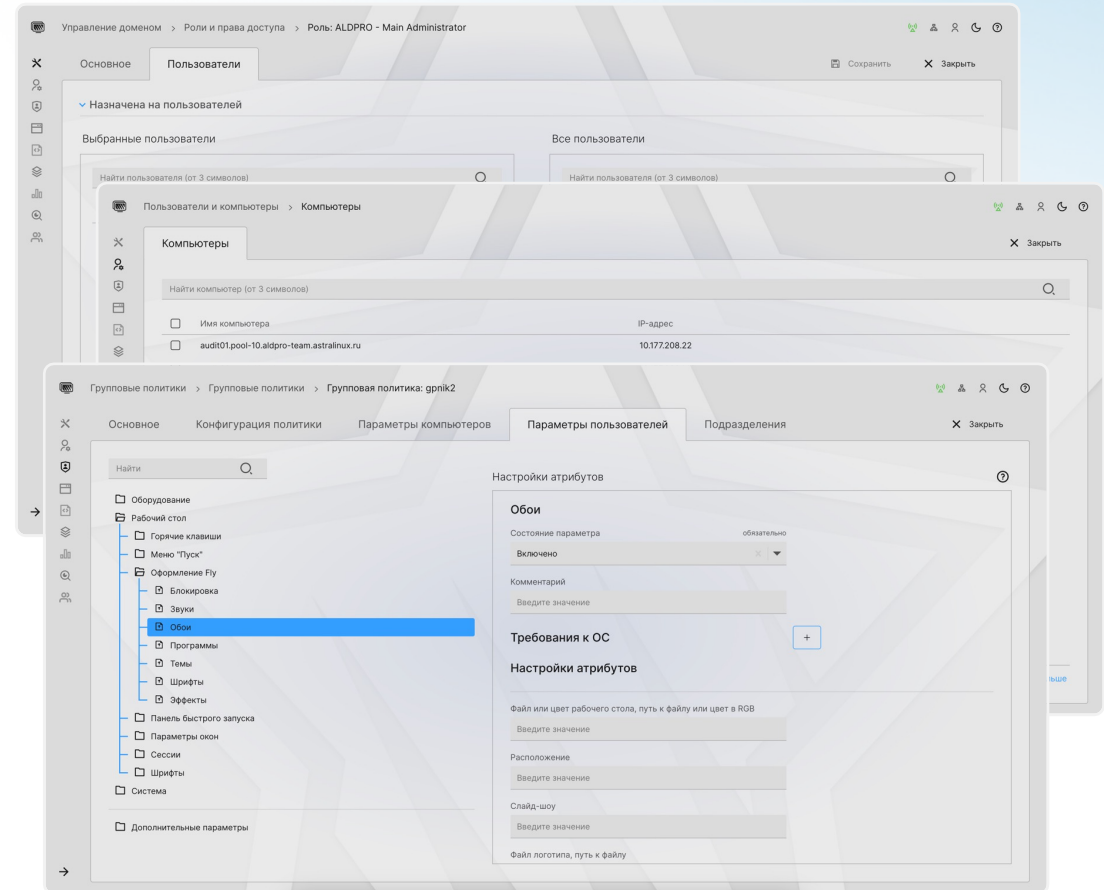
Управление доменом > Роли и права доступа > Роль: ALDPRO - Main Administrator

Основное
Пользователи
Сохранить
Закрыть

Назначена на пользователей

Выбранные пользователи
Все пользователи
Найти пользователя (от 3 символов)
Найти пользователя (от 3 символов)

Пользователи и компьютеры > Компьютеры

Компьютеры
Закрыть

Найти компьютер (от 3 символов)

| Имя компьютера | IP-адрес |
|---|---|
| audit01.pool-10.aldpro-team.astralinux.ru | 10.177.208.22 |

Групповые политики > Групповые политики > Групповая политика: gpnik2

Основное
Конфигурация политики
Параметры компьютеров
Параметры пользователей
Подразделения
Закрыть

Найти

Оборудование
Рабочий стол
Горячие клавиши
Меню "Пуск"
Оформление Fly
Блокировка
Звуки
Обои
Программы
Темы
Шрифты
Эффекты
Панель быстрого запуска
Параметры окон
Сессии
Шрифты
Система

Дополнительные параметры

Настройки атрибутов

Обои
Состояние параметра
обязательно
Включено
Комментарий
Введите значение

Требования к ОС
+

Настройки атрибутов

Файл или цвет рабочего стола, путь к файлу или цвет в RGB
Введите значение
Расположение
Введите значение
Слайд-шоу
Введите значение
Файл логотипа, путь к файлу

ньше